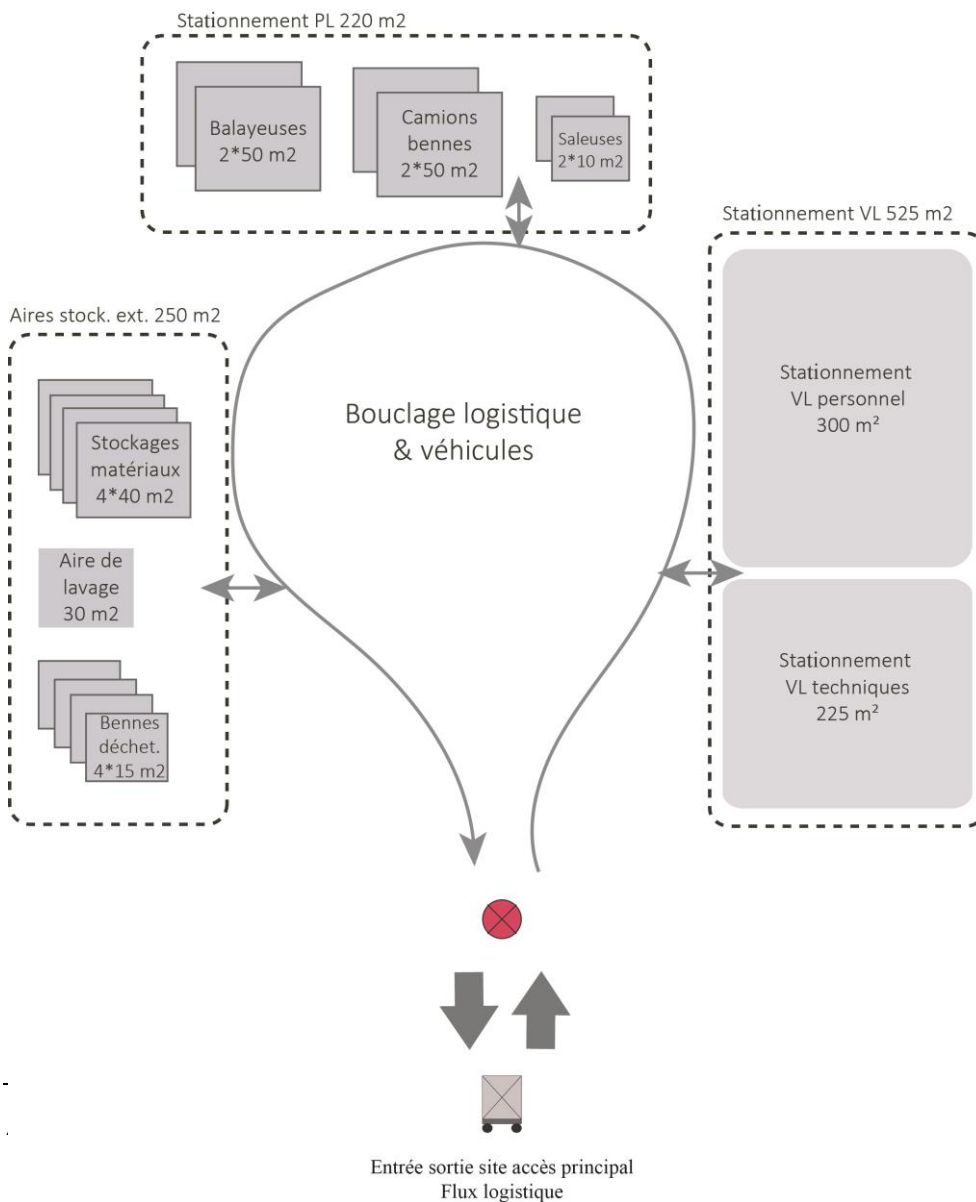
Stationnement PL 220 m2

Balayeuses
2*50 m2

Camions
bennes
2*50 m2

Saleuses
2*10 m2

Stationnement VL 525 m2

Aires stock. ext. 250 m2

Stockages
matériaux
4*40 m2

Aire de
lavage
30 m2

Bennes
déchet.
4*15 m2

Bouclage logistique
& véhicules

Stationnement
VL personnel
300 m²

Stationnement
VL techniques
225 m²

Entrée sortie site accès principal
Flux logistique